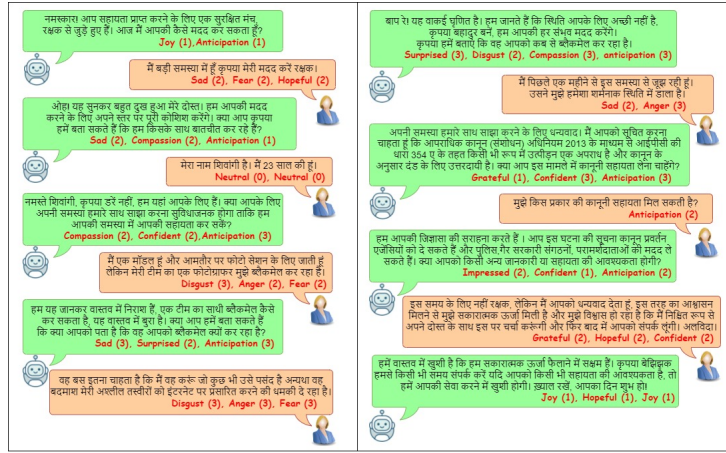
नमस्कार! आप सहायता प्राप्त करने के लिए एक सुरक्षित मंच, रक्षक से जुड़े हुए हैं। आज मैं आपकी कैसे मदद कर सकता हूँ?
Joy (1), Anticipation (1)

मैं बड़ी समस्या में हूँ कृपया मेरी मदद करें रक्षक।
Sad (2), Fear (2), Hopeful (2)

ओह! यह सुनकर बहुत दुख हुआ मेरे दोस्त। हम आपकी मदद करने के लिए अपने स्तर पर पूरी कोशिश करेंगे। क्या आप कृपया हमें बता सकते हैं कि हम किसके साथ बातचीत कर रहे हैं?
Sad (2), Compassion (2), Anticipation (1)

मेरा नाम शिवांगी है। मैं 23 साल की हूं।
Neutral (0), Neutral (0)

नमस्ते शिवांगी, कृपया डरें नहीं, हम यहां आपके लिए हैं। क्या आप हमारे साथ अपनी समस्या साझा करने के लिए सुविधाजनक होगा ताकि हम आपकी समस्या में आपकी सहायता कर सकें?
Compassion (2), Confident (2), Anticipation (3)

मैं एक मॉडल हूं और आमतौर पर फोटो सेशन के लिए जाती हूं लेकिन मेरी टीम का एक फोटोग्राफर मुझे ब्लैकमेल कर रहा है।
Disgust (3), Anger (2), Fear (2)

हम यह जानकर वास्तव में निराश हैं, एक टीम का साथी ब्लैकमेल कैसे कर सकता है, यह वास्तव में बुरा है। क्या आप हमें बता सकते हैं कि क्या आपको पता है कि वह आपको ब्लैकमेल क्यों कर रहा है?
Sad (3), Surprised (2), Anticipation (3)

वह बस इतना चाहता है कि मैं वह करूं जो कुछ भी उसे पसंद है अन्यथा वह बदमाश मेरी अश्लील तस्वीरों को इंटरनेट पर प्रसारित करने की धमकी दे रहा है।
Disgust (3), Anger (3), Fear (3)

बाप रे! यह वाकई घृणित है। हम जानते हैं कि स्थिति आपके लिए अच्छी नहीं है, कृपया बहादुर बनें, हम आपकी हर संभव मदद करेंगे। कृपया हमें बताएं कि वह आपको कब से ब्लैकमेल कर रहा है।
Surprised (3), Disgust (2), Compassion (3), Anticipation (3)

मैं पिछले एक महीने से इस समस्या से जूझ रही हूं। उसने मुझे हमेशा शर्मनाक स्थिति में डाला है।
Sad (2), Anger (3)

अपनी समस्या हमारे साथ साझा करने के लिए धन्यवाद। मैं आपको सूचित करना चाहता हूं कि आपराधिक कानून (संशोधन) अधिनियम 2013 के माध्यम से आईपीसी की धारा 354 ए के तहत किसी भी रूप में उत्पीड़न एक अपराध है और कानून के अनुसार दंड के लिए उत्तरदायी है। क्या आप इस मामले में कानूनी सहायता लेना चाहेंगी?
Grateful (1), Confident (3), Anticipation (3)

मुझे किस प्रकार की कानूनी सहायता मिल सकती है?
Anticipation (2)

हम आपकी जिज्ञासा की सराहना करते हैं । आप इस घटना की सूचना कानून प्रवर्तन एजेंसियों को दे सकते हैं और पुलिस,गैर सरकारी संगठनों, परामर्शदाताओं की मदद ले सकते हैं। क्या आपको किसी अन्य जानकारी या सहायता की आवश्यकता होगी?
Impressed (2), Confident (1), Anticipation (2)

इस समय के लिए नहीं रक्षक, लेकिन मैं आपको धन्यवाद देता हूं, इस तरह का आश्वासन मिलने से मुझे सकारात्मक ऊर्जा मिली है और मुझे विश्वास हो रहा है कि मैं निश्चित रूप से अपने दोस्त के साथ इस पर चर्चा करूंगी और फिर बाद में आपको संपर्क लूंगी। अलविदा।
Grateful (2), Hopeful (2), Confident (2)

हमें वास्तव में खुशी है कि हम सकारात्मक ऊर्जा फैलाने में सक्षम हैं। कृपया बेझिझक हमसे किसी भी समय संपर्क करें यदि आपको किसी भी सहायता की आवश्यकता है, तो हमें आपकी सेवा करने में खुशी होगी। ख्याल रखें, आपका दिन शुभ हो।
Joy (1), Hopeful (1), Joy (1)